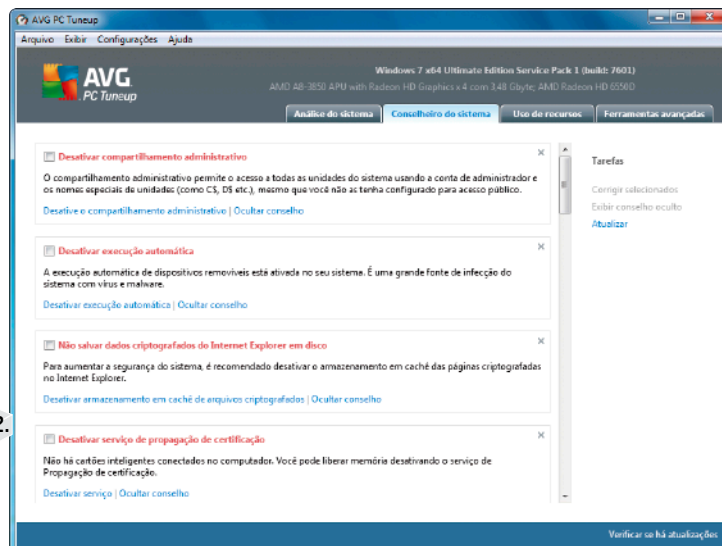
AVG PC Tuneup

Arquivo Exibir Configurações Ajuda

AVG PC Tuneup

Windows 7 x64 Ultimate Edition Service Pack 1 (build: 7601)
AMD A8-3850 APU with Radeon HD Graphics x 4 com 3,48 Ghz; AMD Radeon HD 6550D

Análise do sistema | Conselheiro do sistema | Uso de recursos | Ferramentas avançadas

Desativar compartilhamento administrativo
O compartilhamento administrativo permite o acesso a todas as unidades do sistema usando a conta de administrador e os nomes especiais de unidades (como C$, D$ etc.), mesmo que você não as tenha configurado para acesso público.
Desative o compartilhamento administrativo | Ocultar conselho

Desativar execução automática
A execução automática de dispositivos removíveis está ativada no seu sistema. É uma grande fonte de infecção do sistema com vírus e malware.
Desativar execução automática | Ocultar conselho

Não salvar dados criptografados do Internet Explorer em disco
Para aumentar a segurança do sistema, é recomendado desativar o armazenamento em caché das páginas criptografadas no Internet Explorer.
Desativar armazenamento em caché de arquivos criptografados | Ocultar conselho

Desativar serviço de propagação de certificação
Não há cartões inteligentes conectados no computador. Você pode liberar memória desativando o serviço de Propagação de certificação.
Desativar serviço | Ocultar conselho

Tarefas
Corrigir selecionados
Exibir conselho oculto
Atualizar

2.

Verificar se há atualizações